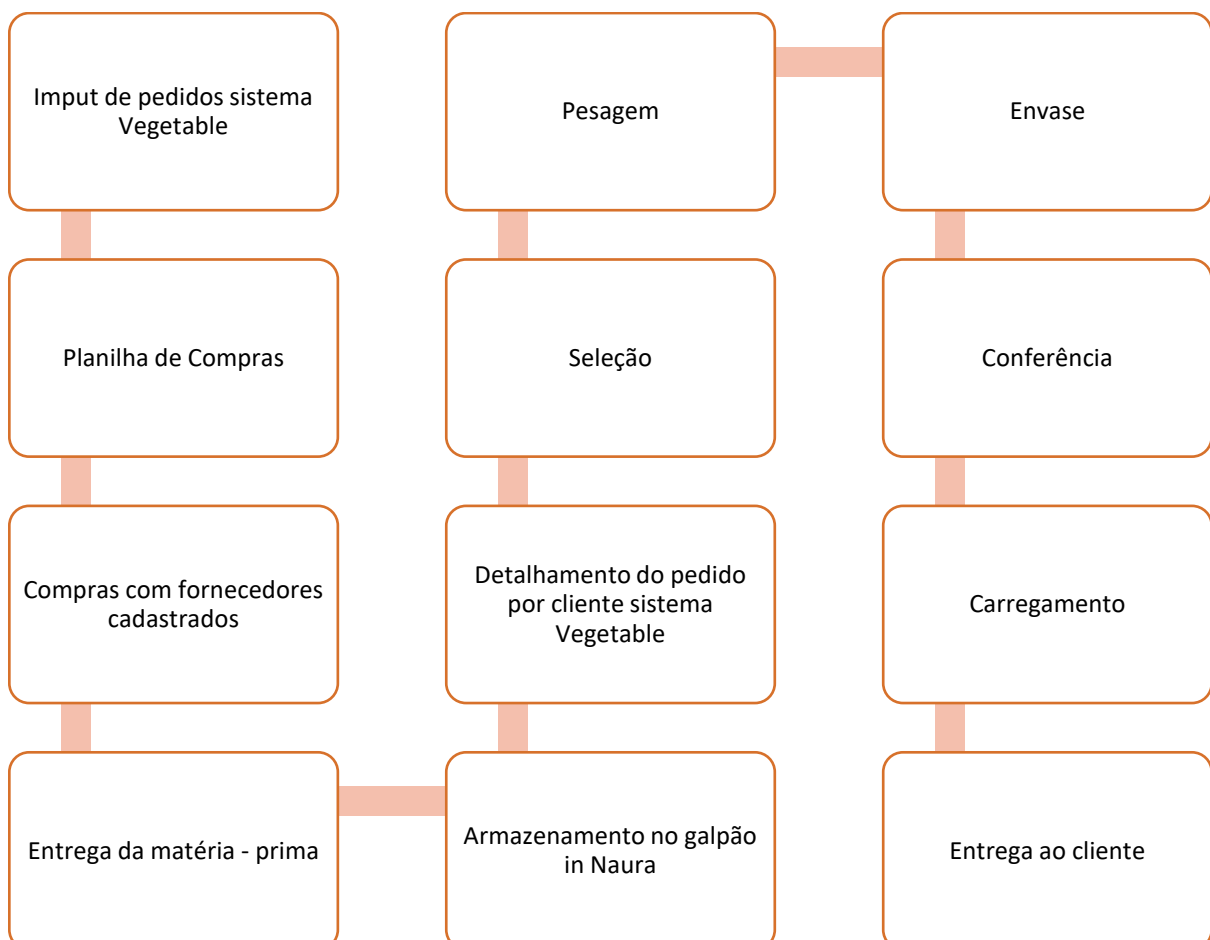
Imput de pedidos sistema Vegetable

Planilha de Compras

Compras com fornecedores cadastrados

Entrega da matéria - prima

Armazenamento no galpão in Naura

Detalhamento do pedido por cliente sistema Vegetable

Seleção

Pesagem

Envase

Conferência

Carregamento

Entrega ao cliente